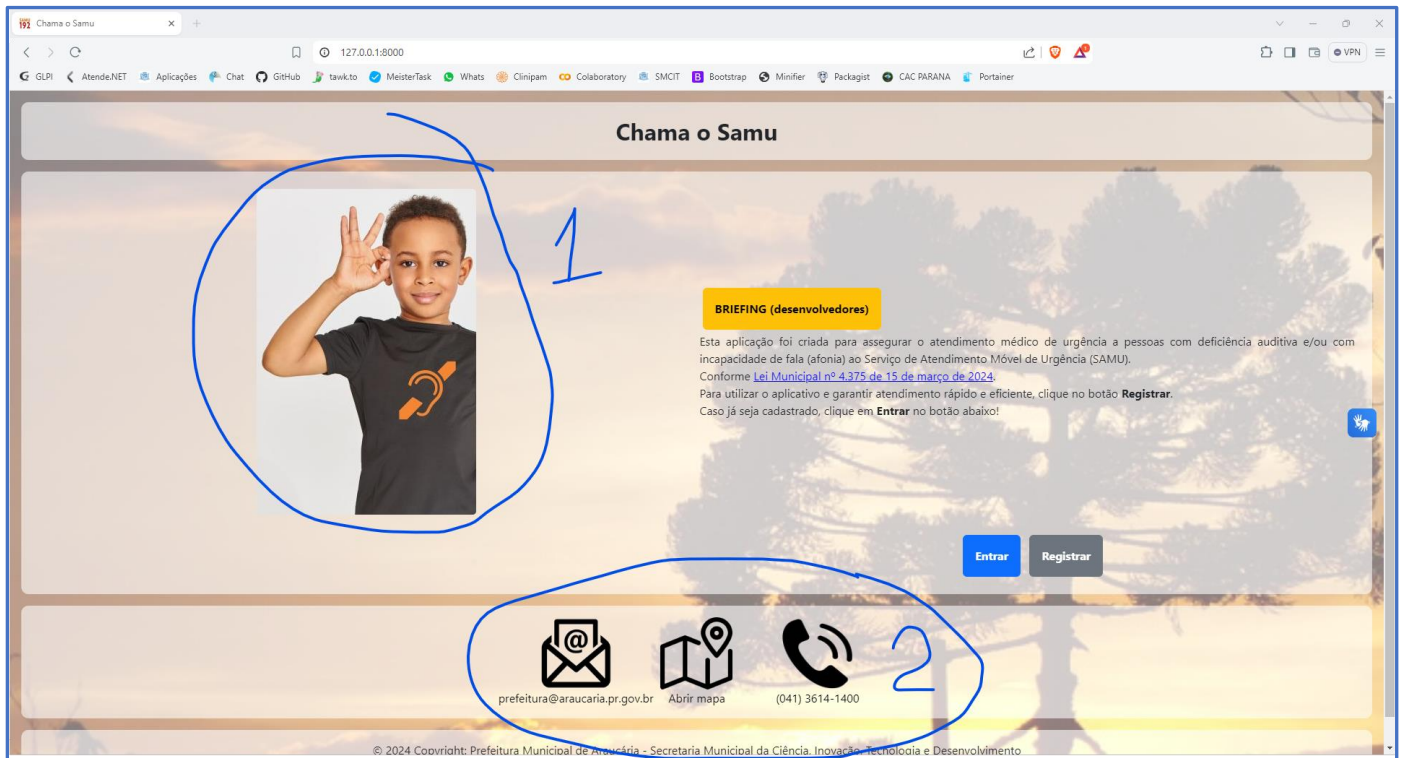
Chama o Samu

127.0.0.1:8000

VPN

GLPI Atende.NET Aplicações Chat GitHub tawk.to MeisterTask Whats Clinipam Colaboratory SMCIT Bootstrap Minifier Packagist CAC PARANA Portainer

Chama o Samu

1

BRIEFING (desenvolvedores)

Esta aplicação foi criada para assegurar o atendimento médico de urgência a pessoas com deficiência auditiva e/ou com incapacidade de fala (afonia) ao Serviço de Atendimento Móvel de Urgência (SAMU).
Conforme Lei Municipal nº 4.375 de 15 de março de 2024.
Para utilizar o aplicativo e garantir atendimento rápido e eficiente, clique no botão **Registrar**.
Caso já seja cadastrado, clique em **Entrar** no botão abaixo!

Entrar Registrar

prefeitura@araucaria.pr.gov.br Abrir mapa (041) 3614-1400

2

© 2024 Copyright: Prefeitura Municipal de Araucária - Secretaria Municipal da Ciência, Inovação, Tecnologia e Desenvolvimento